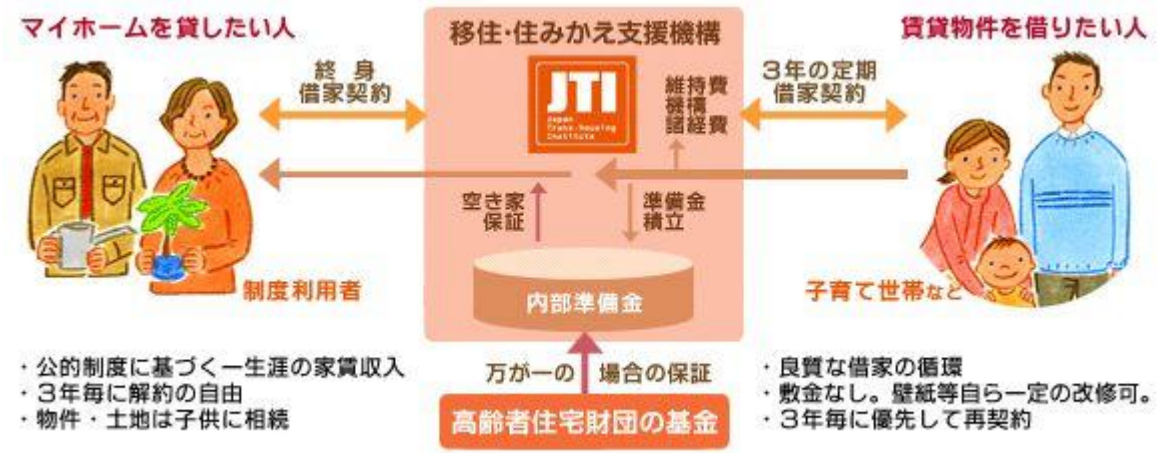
マイホームを貸したい人

移住・住みかえ支援機構

賃貸物件を借りたい人

終身
借家契約

JTI
Japan Trans-housing Institute

維持費
機構
諸経費

3年の定期
借家契約

空き家
保証

準備金
積立

内部準備金

制度利用者

子育て世帯など

・公的制度に基づく一生涯の家賃収入
・3年毎に解約の自由
・物件・土地は子供に相続

万が一の　場合の保証

高齢者住宅財団の基金

・良質な借家の循環
・敷金なし。壁紙等自ら一定の改修可。
・3年毎に優先して再契約